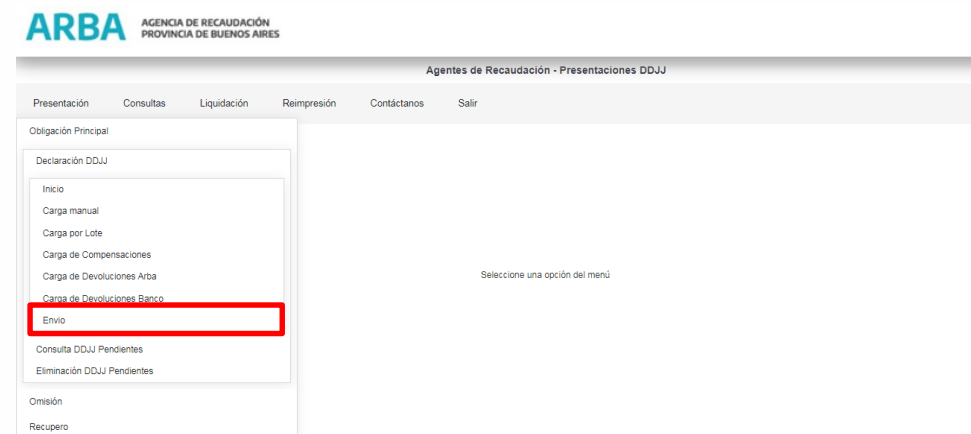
ARBA AGENCIA DE RECAUDACIÓN PROVINCIA DE BUENOS AIRES

Agentes de Recaudación - Presentaciones DDJJ

Presentación Consultas Liquidación Reimpresión Contáctanos Salir

Obligación Principal

Declaración DDJJ

Inicio

Carga manual

Carga por Lote

Carga de Compensaciones

Carga de Devoluciones Arba

Carga de Devoluciones Banco

Envio

Consulta DDJJ Pendientes

Eliminación DDJJ Pendientes

Omisión

Recupero

Seleccione una opción del menú